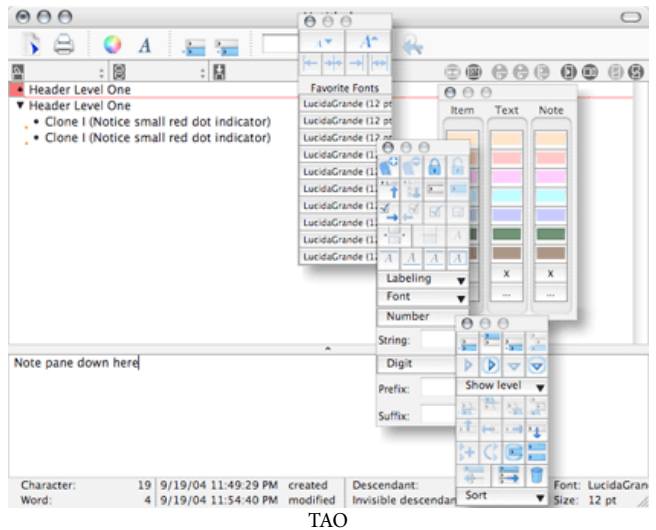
Header Level One
Header Level One
Clone I (Notice small red dot indicator)
Clone I (Notice small red dot indicator)

Favorite Fonts
LucidaGrande (12 pt
LucidaGrande (12 pt
LucidaGrande (12 pt
LucidaGrande (1
LucidaGrande (1
LucidaGrande (1
LucidaGrande (1
LucidaGrande (1
LucidaGrande (1
LucidaGrande (1

Item
Text
Note
x
x
...
...

Labeling
Font
Number
String:
Digit
Prefix:
Suffix:

Show level
Sort

Note pane down here

| Character: | 19 | 9/19/04 11:49:29 PM | created | Descendant: | Font: LucidaGran |
|---|---|---|---|---|---|
| Word: | 4 | 9/19/04 11:54:40 PM | modified | Invisible descendan | Size: 12 pt |

TAO